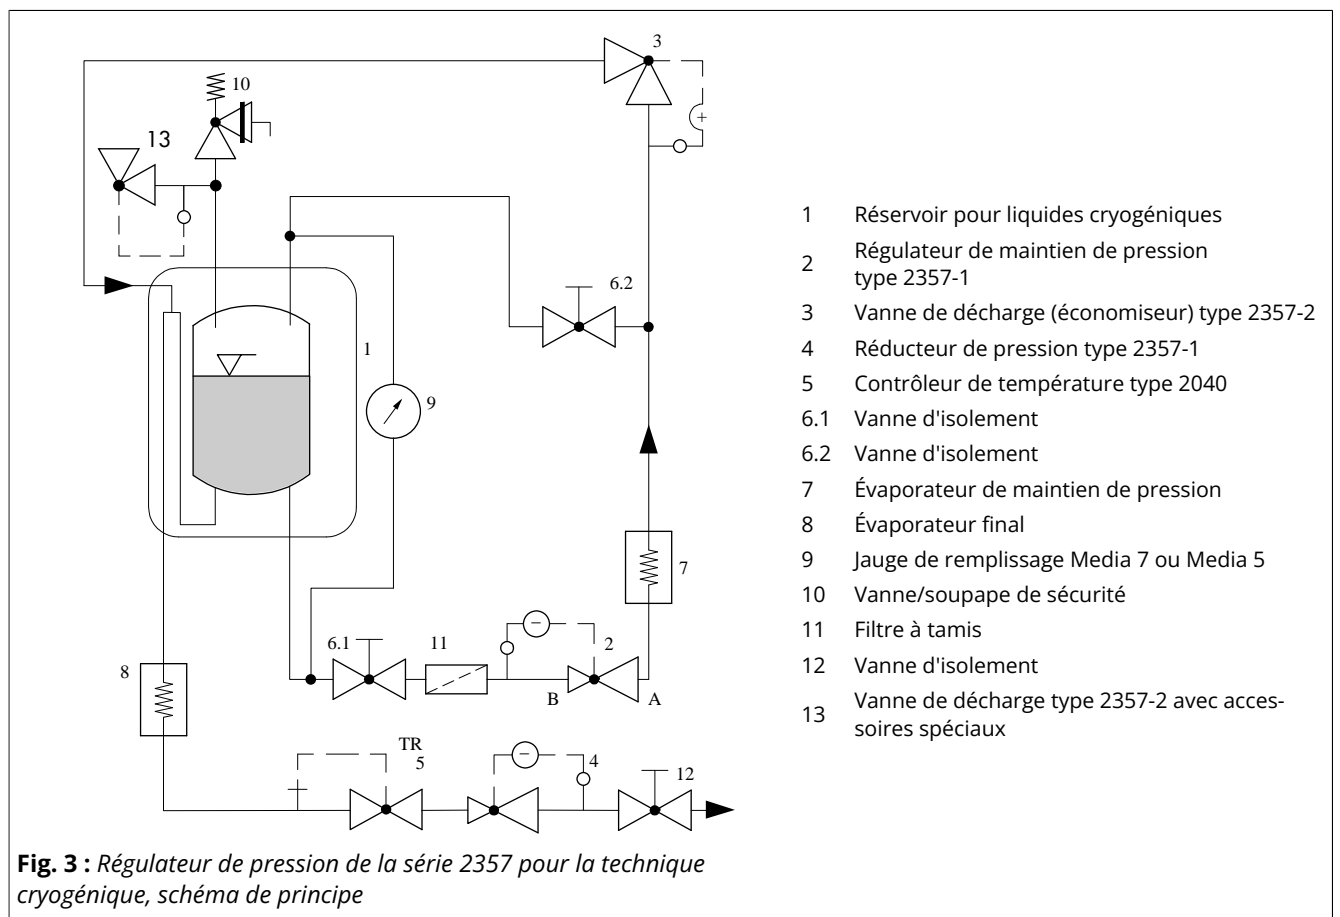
3

10

13

1

6.2

9

7

6.1

11

2

8

B

A

TR
5

4

12

1 Réservoir pour liquides cryogéniques
2 Régulateur de maintien de pression type 2357-1
3 Vanne de décharge (économiseur) type 2357-2
4 Réducteur de pression type 2357-1
5 Contrôleur de température type 2040
6.1 Vanne d'isolement
6.2 Vanne d'isolement
7 Évaporateur de maintien de pression
8 Évaporateur final
9 Jauge de remplissage Media 7 ou Media 5
10 Vanne/soupape de sécurité
11 Filtre à tamis
12 Vanne d'isolement
13 Vanne de décharge type 2357-2 avec accessoires spéciaux

**Fig. 3 :** *Régulateur de pression de la série 2357 pour la technique cryogénique, schéma de principe*